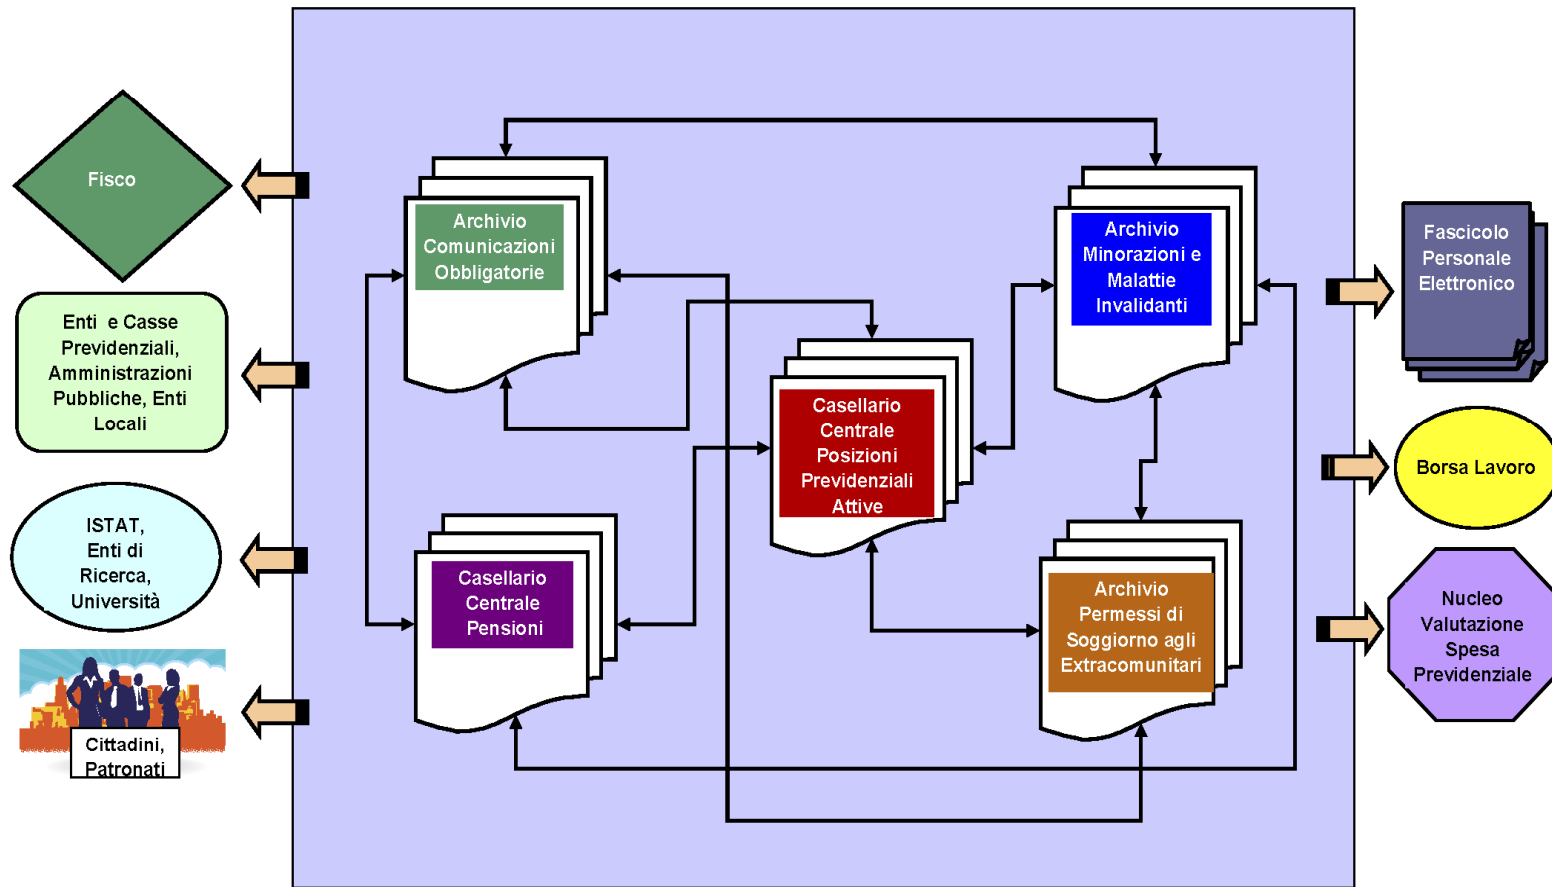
Fisco

Enti e Casse Previdenziali, Amministrazioni Pubbliche, Enti Locali

ISTAT, Enti di Ricerca, Università

Cittadini, Patronati

Archivio Comunicazioni Obbligatorie

Archivio Minorazioni e Malattie Invalidanti

Casellario Centrale Posizioni Previdenziali Attive

Casellario Centrale Pensioni

Archivio Permessi di Soggiorno agli Extracomunitari

Fascicolo Personale Elettronico

Borsa Lavoro

Nucleo Valutazione Spesa Previdenziale